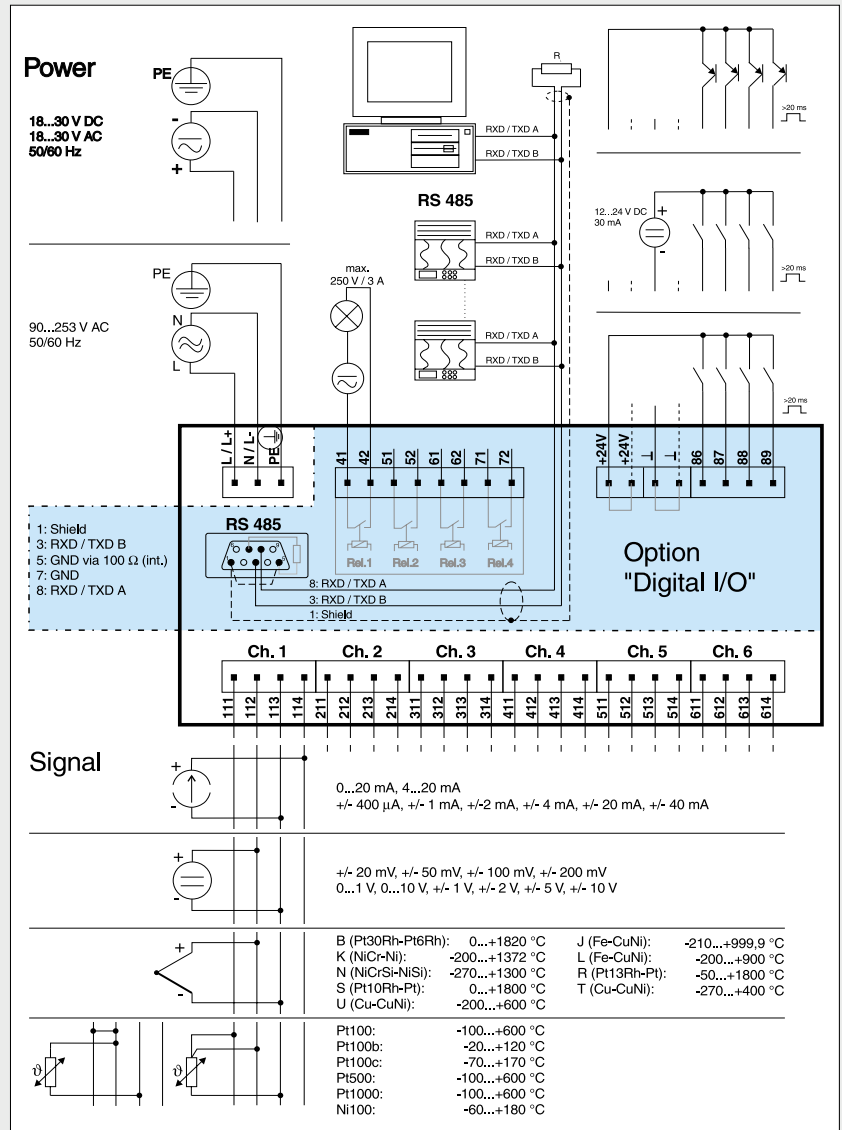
Power

PE
-
+

18...30 V DC
18...30 V AC
50/60 Hz

R

RXD / TXD A
RXD / TXD B

RS 485

RXD / TXD A
RXD / TXD B

RXD / TXD A
RXD / TXD B

>20 ms

12...24 V DC
30 mA
+
-

>20 ms

>20 ms

PE
N
L

90...253 V AC
50/60 Hz

max.
250 V / 3 A

L / L+
N / L-
PE

41 42 51 52 61 62 71 72

+24V
+24V
⊥
⊥
86 87 88 89

1: Shield
3: RXD / TXD B
5: GND via 100 Ω (int.)
7: GND
8: RXD / TXD A

RS 485

Rel.1 Rel.2 Rel.3 Rel.4

8: RXD / TXD A
3: RXD / TXD B
1: Shield

Option
"Digital I/O"

Ch. 1 Ch. 2 Ch. 3 Ch. 4 Ch. 5 Ch. 6

111 112 113 114 211 212 213 214 311 312 313 314 411 412 413 414 511 512 513 514 611 612 613 614

Signal

+
-

0...20 mA, 4...20 mA
+/- 400 µA, +/- 1 mA, +/-2 mA, +/- 4 mA, +/- 20 mA, +/- 40 mA

+
-

+/- 20 mV, +/- 50 mV, +/- 100 mV, +/- 200 mV
0...1 V, 0...10 V, +/- 1 V, +/- 2 V, +/- 5 V, +/- 10 V

+
-

| | | | |
|---|---|---|---|
| B (Pt30Rh-Pt6Rh): | 0...+1820 °C | J (Fe-CuNi): | -210...+999,9 °C |
| K (NiCr-Ni): | -200...+1372 °C | L (Fe-CuNi): | -200...+900 °C |
| N (NiCrSi-NiSi): | -270...+1300 °C | R (Pt13Rh-Pt): | -50...+1800 °C |
| S (Pt10Rh-Pt): | 0...+1800 °C | T (Cu-CuNi): | -270...+400 °C |
| U (Cu-CuNi): | -200...+600 °C | | |

ϑ ϑ

| | |
|---|---|
| Pt100: | -100...+600 °C |
| Pt100b: | -20...+120 °C |
| Pt100c: | -70...+170 °C |
| Pt500: | -100...+600 °C |
| Pt1000: | -100...+600 °C |
| Ni100: | -60...+180 °C |